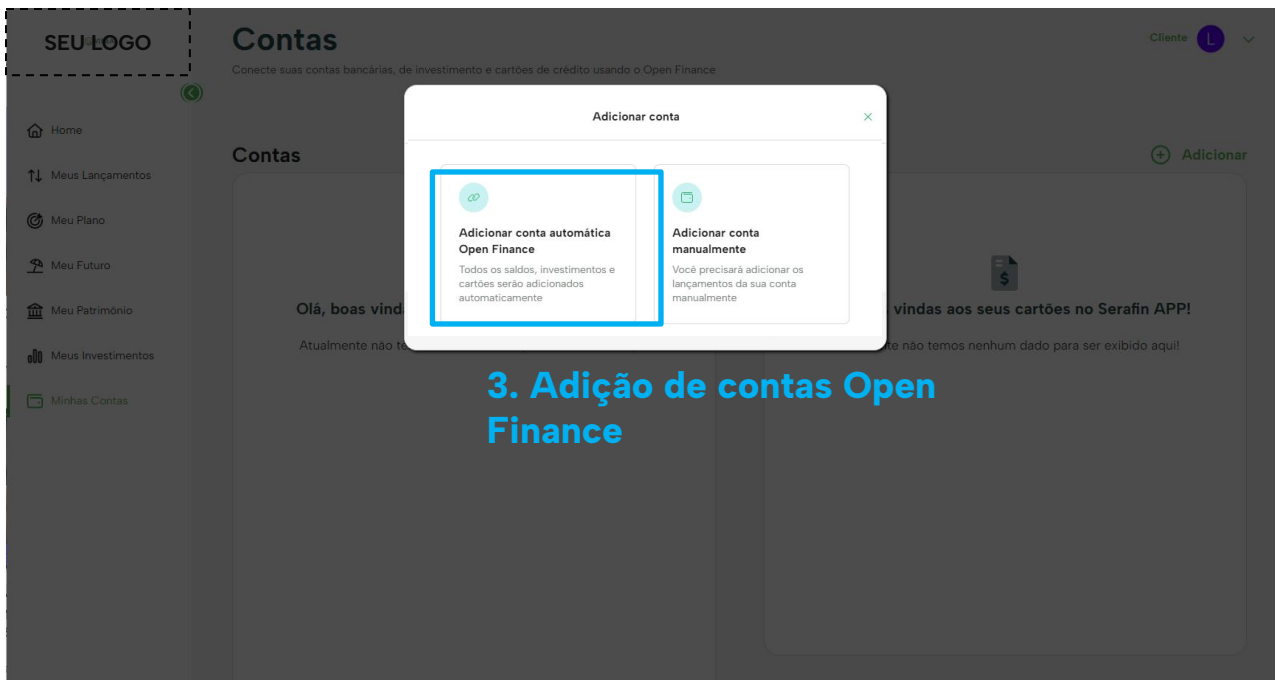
SEU LOGO

Contas

Conecte suas contas bancárias, de investimento e cartões de crédito usando o Open Finance

Cliente L

Home

Meus Lançamentos

Meu Plano

Meu Futuro

Meu Patrimônio

Meus Investimentos

Minhas Contas

Contas

Adicionar

Olá, boas vind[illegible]

Atualmente não te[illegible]

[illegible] vindas aos seus cartões no Serafin APP!

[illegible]te não temos nenhum dado para ser exibido aqui!

Adicionar conta

×

Adicionar conta automática Open Finance

Todos os saldos, investimentos e cartões serão adicionados automaticamente

Adicionar conta manualmente

Você precisará adicionar os lançamentos da sua conta manualmente

3. Adição de contas Open Finance